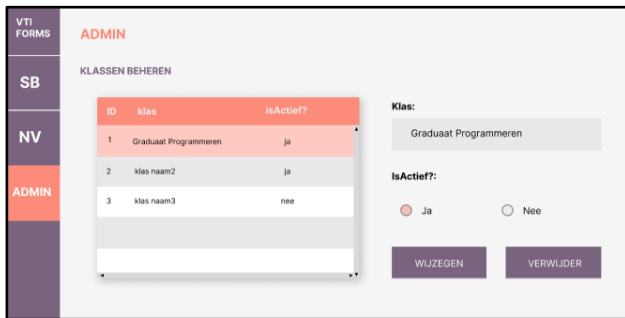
VTI FORMS

SB

NV

ADMIN

ADMIN

KLASSEN BEHEREN

| ID | klas | isActief? |
|---|---|---|
| 1 | Graduaat Programmeren | ja |
| 2 | klas naam2 | ja |
| 3 | klas naam3 | nee |

Klas:

Graduaat Programmeren

IsActief?:

Ja

Nee

WIJZEGEN

VERWIJDER